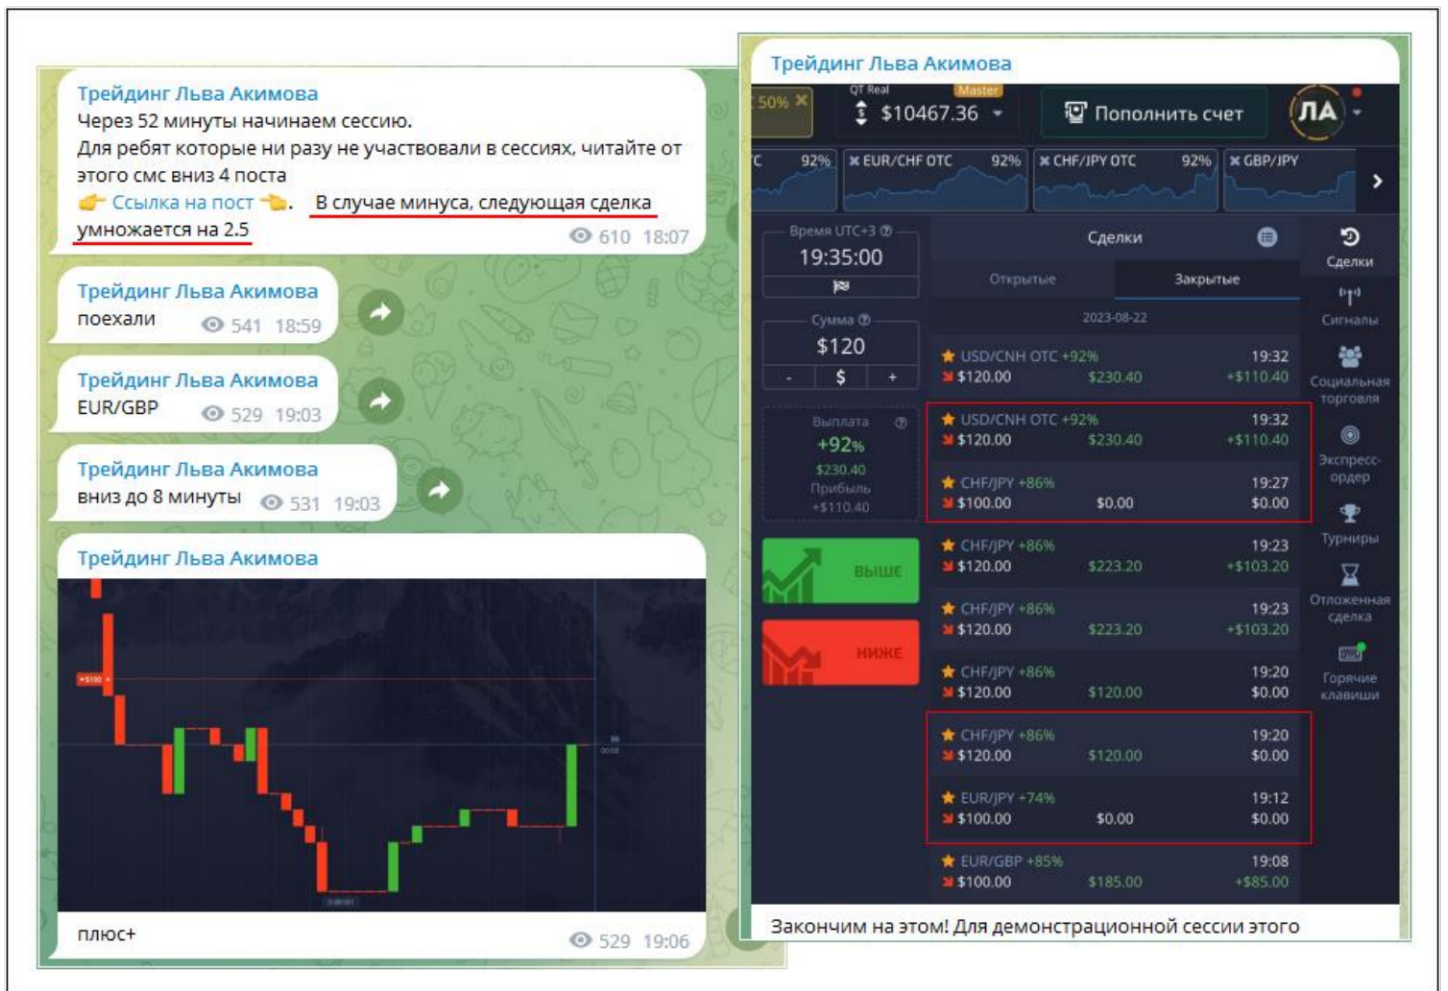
Трейдинг Льва Акимова
Через 52 минуты начинаем сессию.
Для ребят которые ни разу не участвовали в сессиях, читайте от этого смс вниз 4 поста
👉 Ссылка на пост 👈. В случае минуса, следующая сделка умножается на 2.5
610 18:07

Трейдинг Льва Акимова
поехали 541 18:59

Трейдинг Льва Акимова
EUR/GBP 529 19:03

Трейдинг Льва Акимова
вниз до 8 минуты 531 19:03

Трейдинг Льва Акимова

плюс+ 529 19:06

Трейдинг Льва Акимова

50% QT Real Master $10467.36 Пополнить счет ЛА

92% EUR/CHF OTC 92% CHF/JPY OTC 92% GBP/JPY

Время UTC+3
19:35:00

Сумма
$120
- $ +

Выплата
+92%
$230.40
Прибыль
+$110.40

выше

ниже

Сделки
Открытые Закрытые
2023-08-22

| | | |
|---|---|---|
| USD/CNH OTC +92% $120.00 | $230.40 | 19:32 +$110.40 |
| USD/CNH OTC +92% $120.00 | $230.40 | 19:32 +$110.40 |
| CHF/JPY +86% $100.00 | $0.00 | 19:27 $0.00 |
| CHF/JPY +86% $120.00 | $223.20 | 19:23 +$103.20 |
| CHF/JPY +86% $120.00 | $223.20 | 19:23 +$103.20 |
| CHF/JPY +86% $120.00 | $120.00 | 19:20 $0.00 |
| CHF/JPY +86% $120.00 | $120.00 | 19:20 $0.00 |
| EUR/JPY +74% $100.00 | $0.00 | 19:12 $0.00 |
| EUR/GBP +85% $100.00 | $185.00 | 19:08 +$85.00 |

Сделки
Сигналы
Социальная торговля
Экспресс-ордер
Турниры
Отложенная сделка
Горячие клавиши

Закончим на этом! Для демонстрационной сессии этого